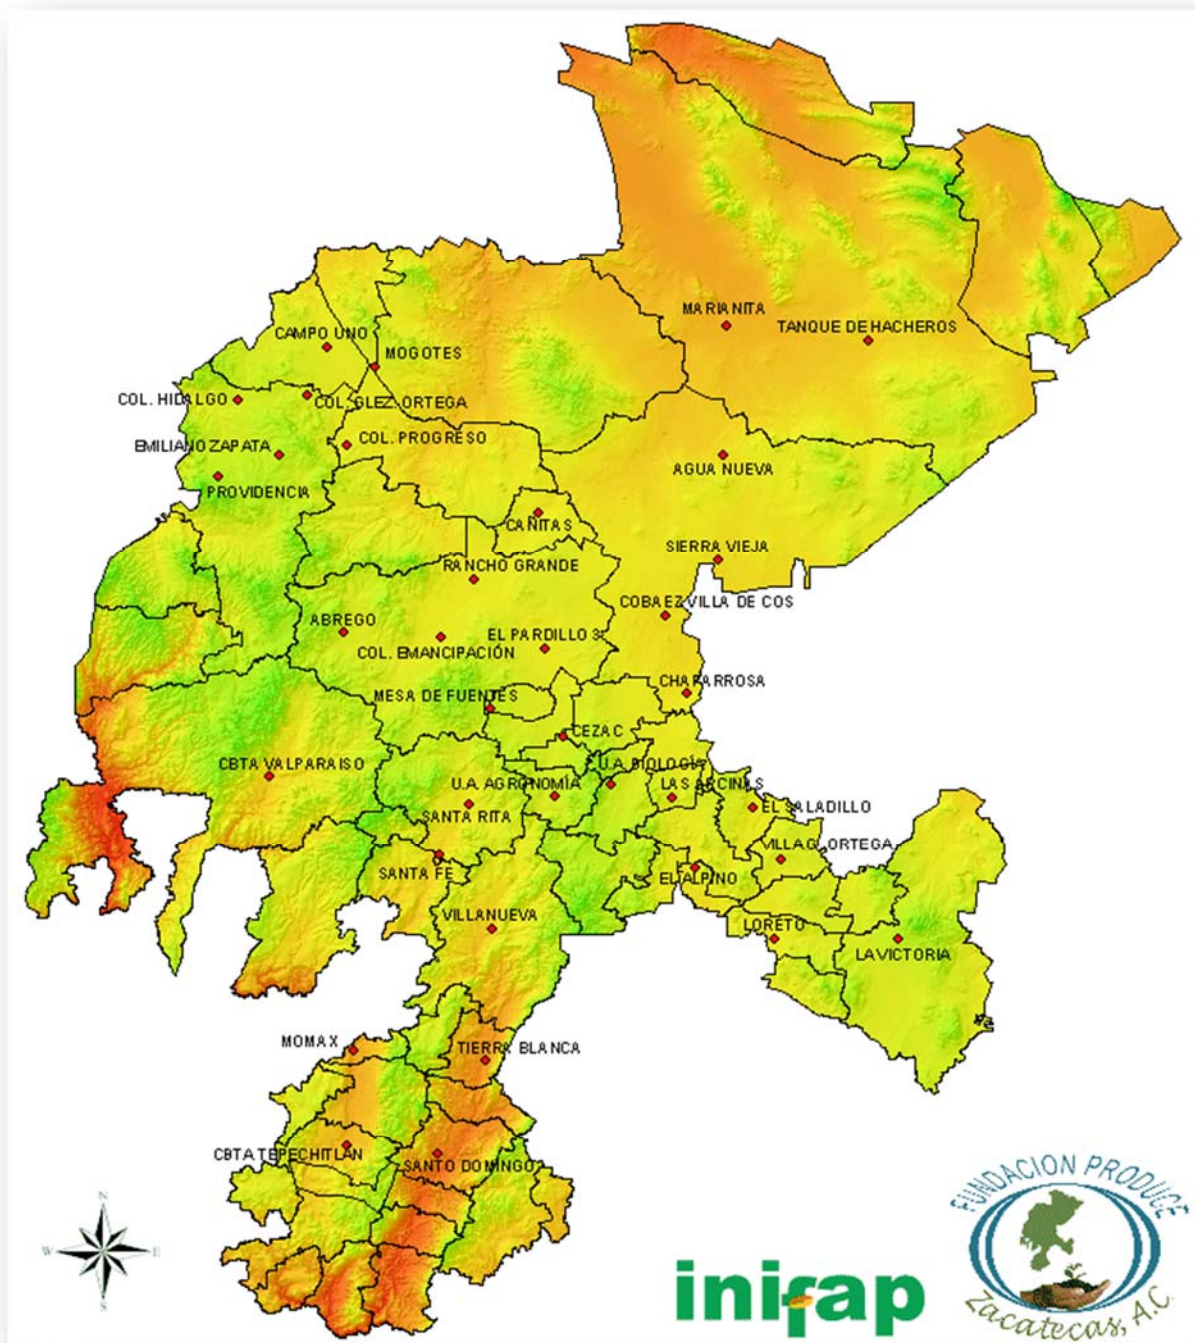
MARIANITA
TANQUE DE HACHEROS
CAMPO UNO
MOGOTES
COL. HIDALGO
COL. GLEZ. ORTEGA
EMILIANO ZAPATA
COL. PROGRESO
PROVIDENCIA
AGUA NUEVA
CAÑITAS
SIERRA VIEJA
RANCHO GRANDE
COBAEZ VILLA DE COS
ABREGO
EL PARDILLO 3
COL. EMANCIPACIÓN
CHAPARROSA
MESA DE FUENTES
CEZAC
CBTA VALPARAISO
U.A. BIOLOGIA
U.A. AGRONOMIA
LAS ARCINAS
EL SALADILLO
SANTA RITA
VILLA G. ORTEGA
SANTA FE
EL ALPINO
VILLANUEVA
LORETO
LA VICTORIA
MOMAX
TIERRA BLANCA
CBTA TEPECHITLAN
SANTO DOMINGO
N
W
E
S
inifap
FUNDACION PRODUCE
Zacatecas, A.C.